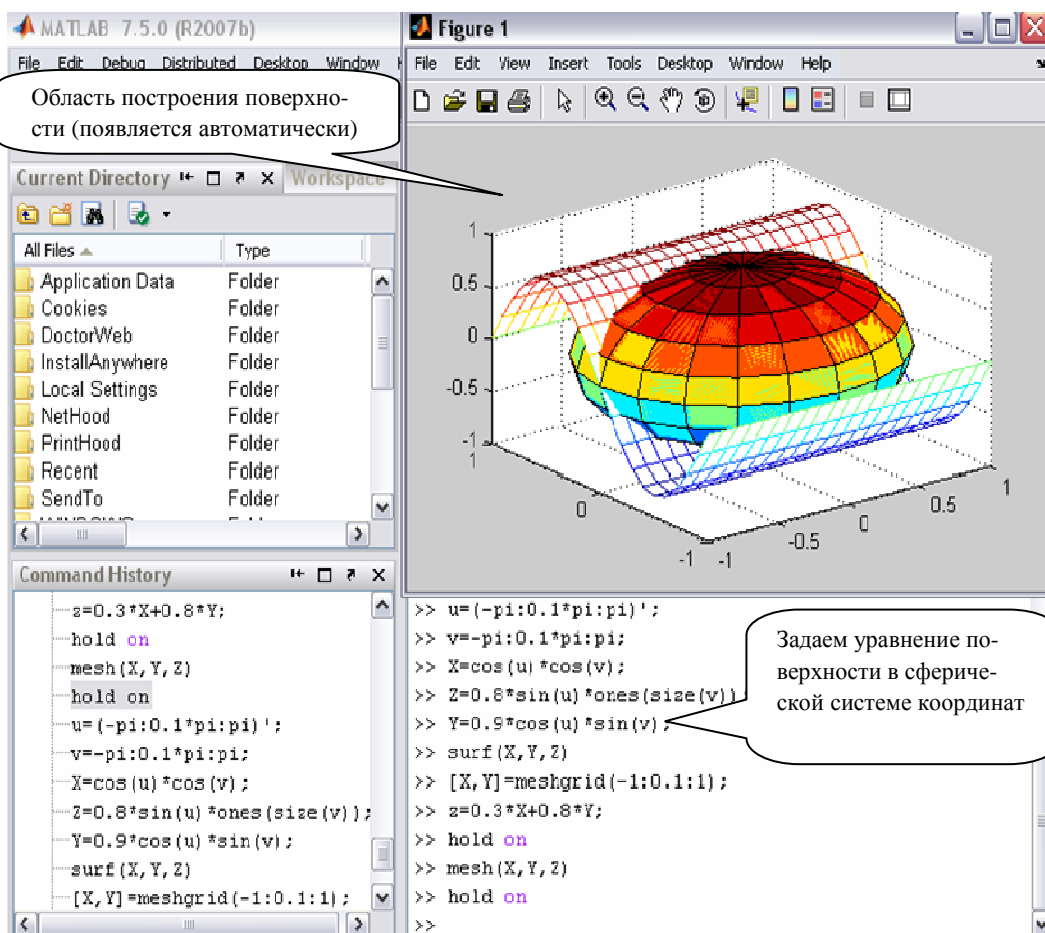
MATLAB 7.5.0 (R2007b)

File Edit Debug Distributed Desktop Window

Figure 1

File Edit View Insert Tools Desktop Window Help

Область построения поверхности (появляется автоматически)

Current Directory Workspace

| All Files | Type |
|---|---|
| Application Data | Folder |
| Cookies | Folder |
| DoctorWeb | Folder |
| InstallAnywhere | Folder |
| Local Settings | Folder |
| NetHood | Folder |
| PrintHood | Folder |
| Recent | Folder |
| SendTo | Folder |

1
0.5
0
-0.5
-1
1
0
-1
-1
-0.5
0
0.5
1

Command History

z=0.3*X+0.8*Y;
hold on
mesh(X,Y,Z)
hold on
u=(-pi:0.1*pi:pi)';
v=-pi:0.1*pi:pi;
X=cos(u)*cos(v);
Z=0.8*sin(u)*ones(size(v));
Y=0.9*cos(u)*sin(v);
surf(X,Y,Z)
[X,Y]=meshgrid(-1:0.1:1);

>> u=(-pi:0.1*pi:pi)';
>> v=-pi:0.1*pi:pi;
>> X=cos(u)*cos(v);
>> Z=0.8*sin(u)*ones(size(v))
>> Y=0.9*cos(u)*sin(v);
>> surf(X,Y,Z)
>> [X,Y]=meshgrid(-1:0.1:1);
>> z=0.3*X+0.8*Y;
>> hold on
>> mesh(X,Y,Z)
>> hold on
>>

Задаем уравнение поверхности в сферической системе координат